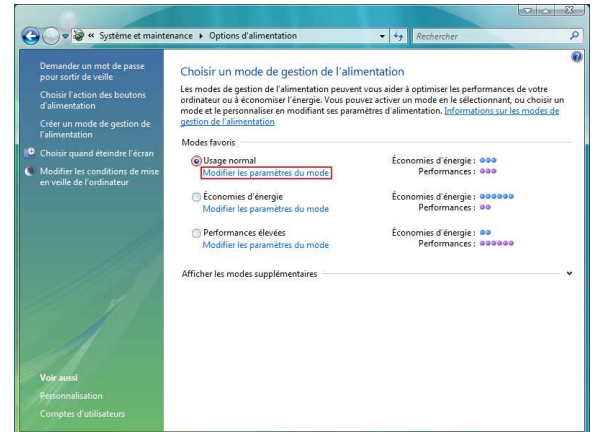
« Système et maintenance ▸ Options d'alimentation

Rechercher

Demander un mot de passe pour sortir de veille

Choisir l'action des boutons d'alimentation

Créer un mode de gestion de l'alimentation

Choisir quand éteindre l'écran

Modifier les conditions de mise en veille de l'ordinateur

Voir aussi

Personnalisation

Comptes d'utilisateurs

Choisir un mode de gestion de l'alimentation

Les modes de gestion de l'alimentation peuvent vous aider à optimiser les performances de votre ordinateur ou à économiser l'énergie. Vous pouvez activer un mode en le sélectionnant, ou choisir un mode et le personnaliser en modifiant ses paramètres d'alimentation. Informations sur les modes de gestion de l'alimentation

Modes favoris

Usage normal
Modifier les paramètres du mode

Économies d'énergie :
Performances :

Économies d'énergie
Modifier les paramètres du mode

Économies d'énergie :
Performances :

Performances élevées
Modifier les paramètres du mode

Économies d'énergie :
Performances :

Afficher les modes supplémentaires